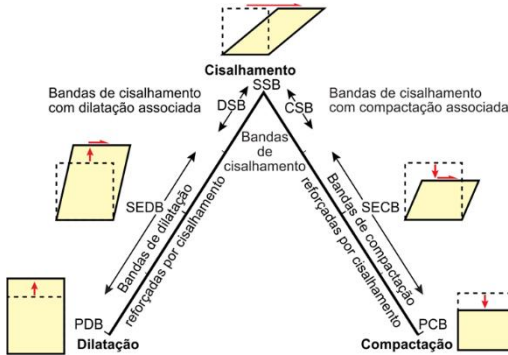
Cisalhamento
SSB

Bandas de cisalhamento com dilatação associada

Bandas de cisalhamento com compactação associada

DSB

CSB

Bandas de cisalhamento

SEDB

Bandas de dilatação reforçadas por cisalhamento

SECB

Bandas de compactação reforçadas por cisalhamento

PDB
Dilatação

PCB
Compactação